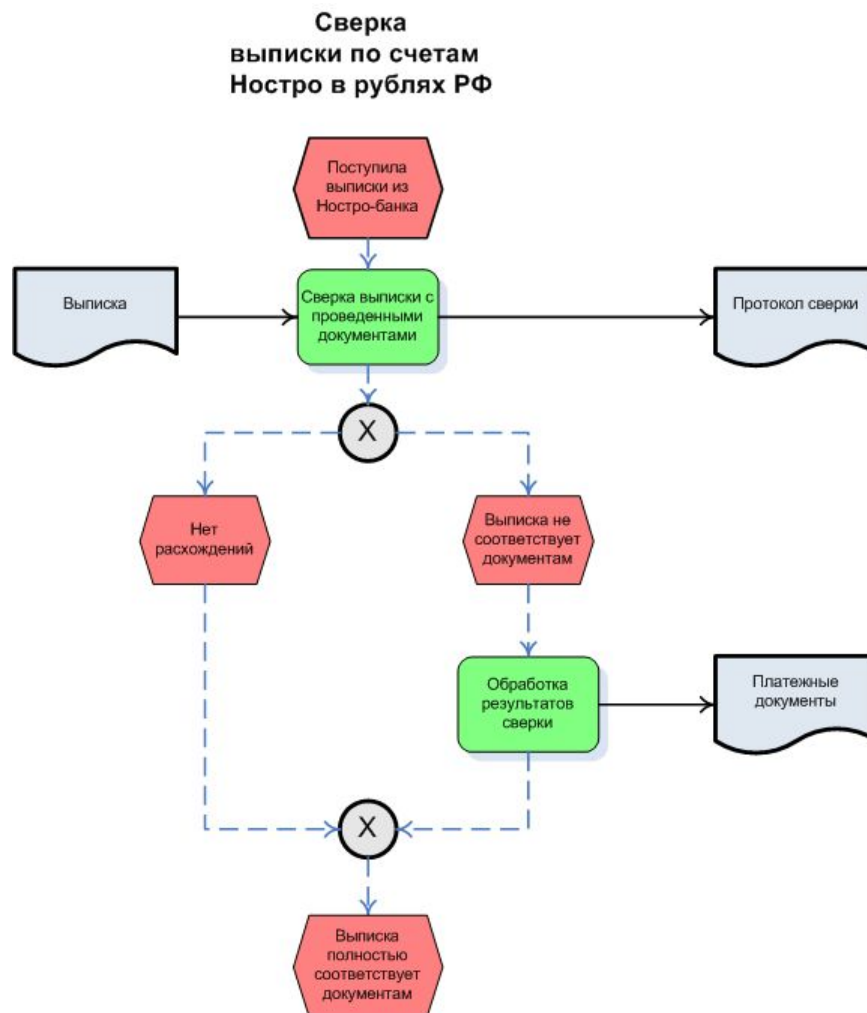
Сверка выписки по счетам Ностро в рублях РФ

Поступила выписки из Ностро-банка

Выписка

Сверка выписки с проведенными документами

Протокол сверки

X

Нет расхождений

Выписка не соответствует документам

Обработка результатов сверки

Платежные документы

X

Выписка полностью соответствует документам